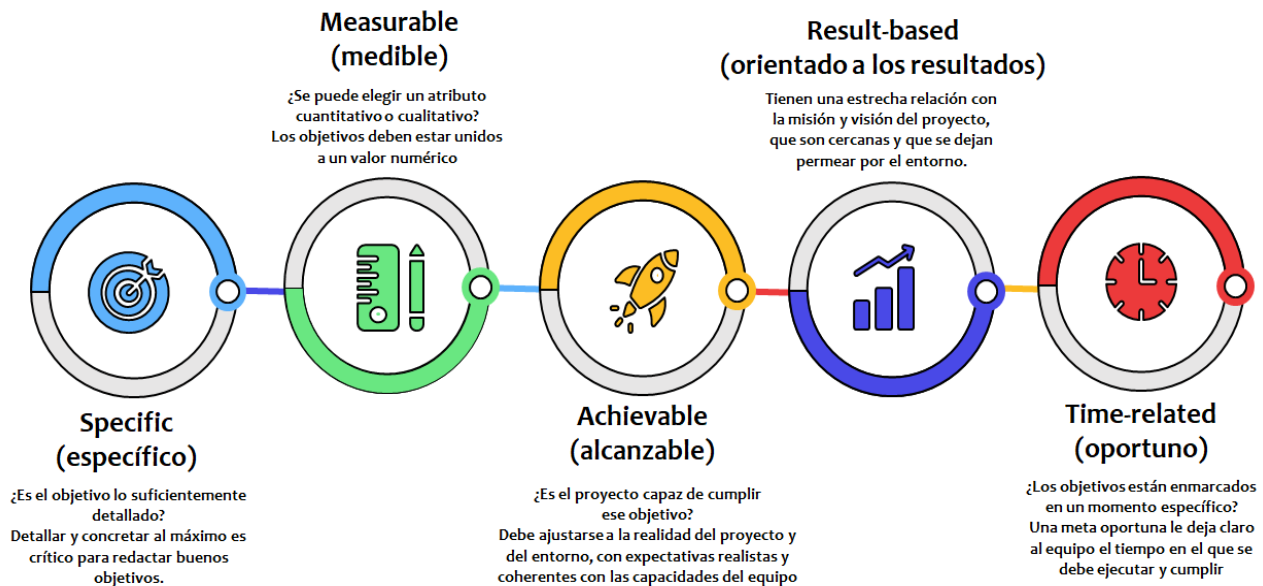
Measurable
(medible)

¿Se puede elegir un atributo cuantitativo o cualitativo? Los objetivos deben estar unidos a un valor numérico

Result-based
(orientado a los resultados)

Tienen una estrecha relación con la misión y visión del proyecto, que son cercanas y que se dejan permear por el entorno.

Specific
(específico)

¿Es el objetivo lo suficientemente detallado? Detallar y concretar al máximo es crítico para redactar buenos objetivos.

Achievable
(alcanzable)

¿Es el proyecto capaz de cumplir ese objetivo? Debe ajustarse a la realidad del proyecto y del entorno, con expectativas realistas y coherentes con las capacidades del equipo

Time-related
(oportuno)

¿Los objetivos están enmarcados en un momento específico? Una meta oportuna le deja claro al equipo el tiempo en el que se debe ejecutar y cumplir